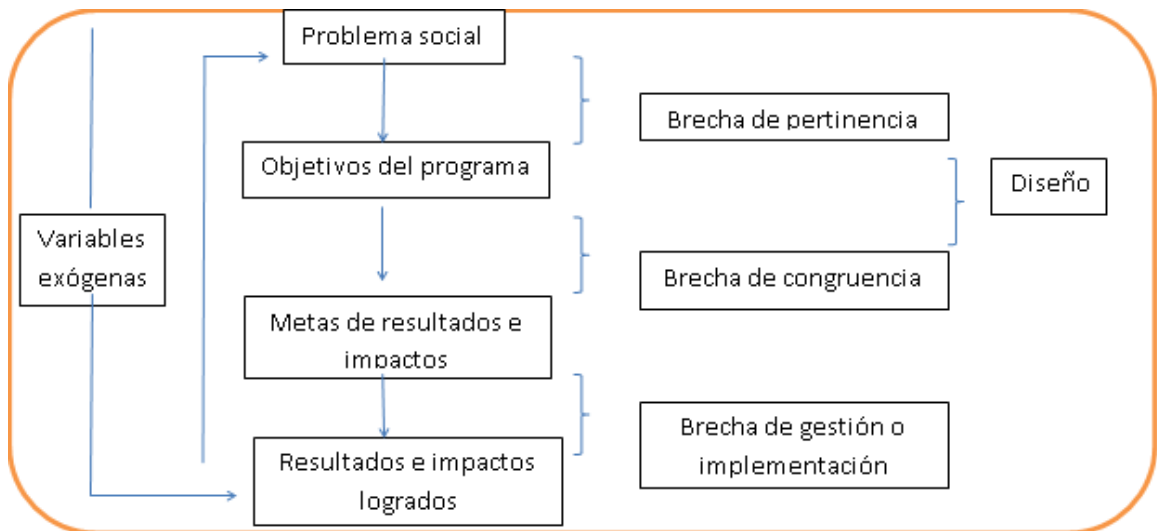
Problema social

Objetivos del programa

Metas de resultados e impactos

Resultados e impactos logrados

Variables exógenas

Brecha de pertinencia

Brecha de congruencia

Brecha de gestión o implementación

Diseño